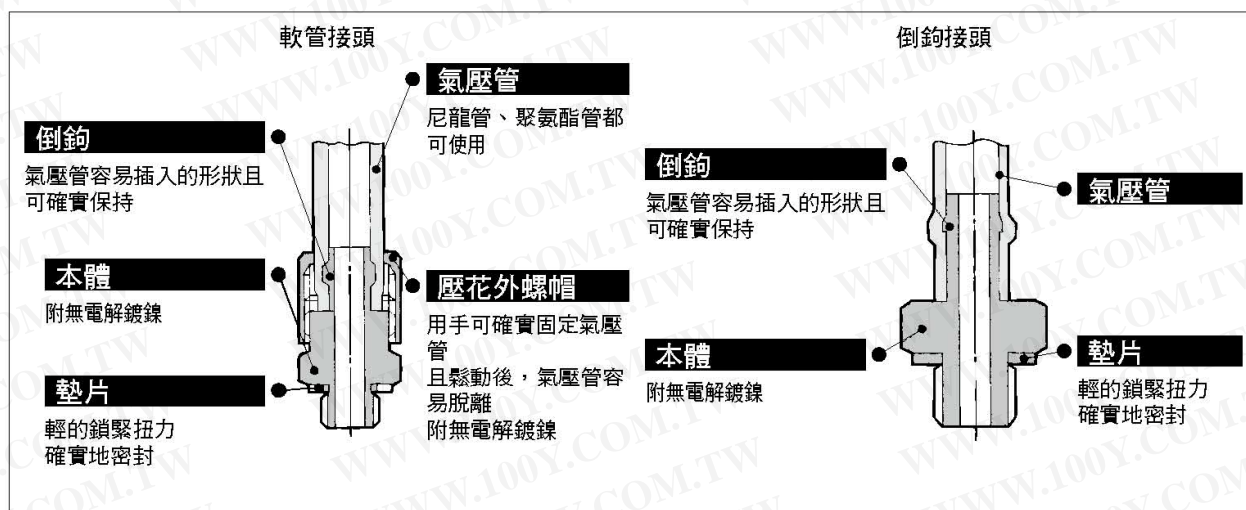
軟管接頭

倒鉤

氣壓管容易插入的形狀且可確實保持

氣壓管

尼龍管、聚氨酯管都可使用

本體

附無電解鍍鎳

壓花外螺帽

用手可確實固定氣壓管
且鬆動後，氣壓管容易脫離
附無電解鍍鎳

墊片

輕的鎖緊扭力
確實地密封

倒鉤接頭

倒鉤

氣壓管容易插入的形狀且可確實保持

氣壓管

本體

附無電解鍍鎳

墊片

輕的鎖緊扭力
確實地密封

WWW.100Y.COM.TW